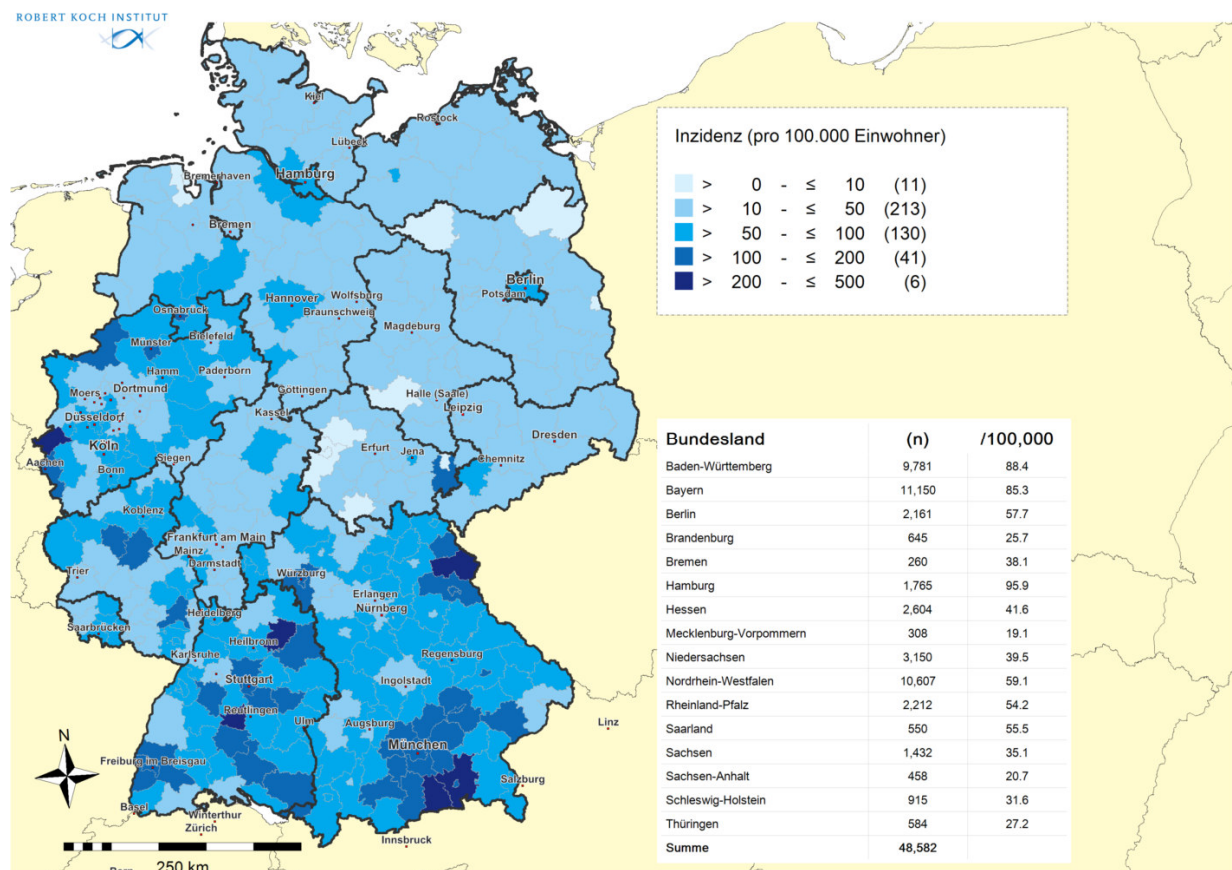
ROBERT KOCH INSTITUT

Inzidenz (pro 100.000 Einwohner)

> 0 - ≤ 10 (11)
> 10 - ≤ 50 (213)
> 50 - ≤ 100 (130)
> 100 - ≤ 200 (41)
> 200 - ≤ 500 (6)

Kiel
Rostock
Lübeck
Bremerhaven
Hamburg
Bremen
Berlin
Potsdam
Osnabrück
Hannover
Wolfsburg
Braunschweig
Magdeburg
Bielefeld
Münster
Hamm
Paderborn
Moers
Dortmund
Düsseldorf
Göttingen
Halle (Saale)
Leipzig
Kassel
Köln
Aachen
Bonn
Siegen
Erfurt
Jena
Dresden
Chemnitz
Koblenz
Frankfurt am Main
Mainz
Darmstadt
Trier
Würzburg
Erlangen
Nürnberg
Saarbrücken
Heidelberg
Heilbronn
Karlsruhe
Stuttgart
Regensburg
Ingolstadt
Reutlingen
Ulm
Augsburg
München
Linz
Freiburg im Breisgau
Salzburg
Basel
Winterthur
Zürich
Innsbruck
N
250 km

| Bundesland | (n) | /100,000 |
|---|---|---|
| Baden-Württemberg | 9,781 | 88.4 |
| Bayern | 11,150 | 85.3 |
| Berlin | 2,161 | 57.7 |
| Brandenburg | 645 | 25.7 |
| Bremen | 260 | 38.1 |
| Hamburg | 1,765 | 95.9 |
| Hessen | 2,604 | 41.6 |
| Mecklenburg-Vorpommern | 308 | 19.1 |
| Niedersachsen | 3,150 | 39.5 |
| Nordrhein-Westfalen | 10,607 | 59.1 |
| Rheinland-Pfalz | 2,212 | 54.2 |
| Saarland | 550 | 55.5 |
| Sachsen | 1,432 | 35.1 |
| Sachsen-Anhalt | 458 | 20.7 |
| Schleswig-Holstein | 915 | 31.6 |
| Thüringen | 584 | 27.2 |
| Summe | 48,582 | |